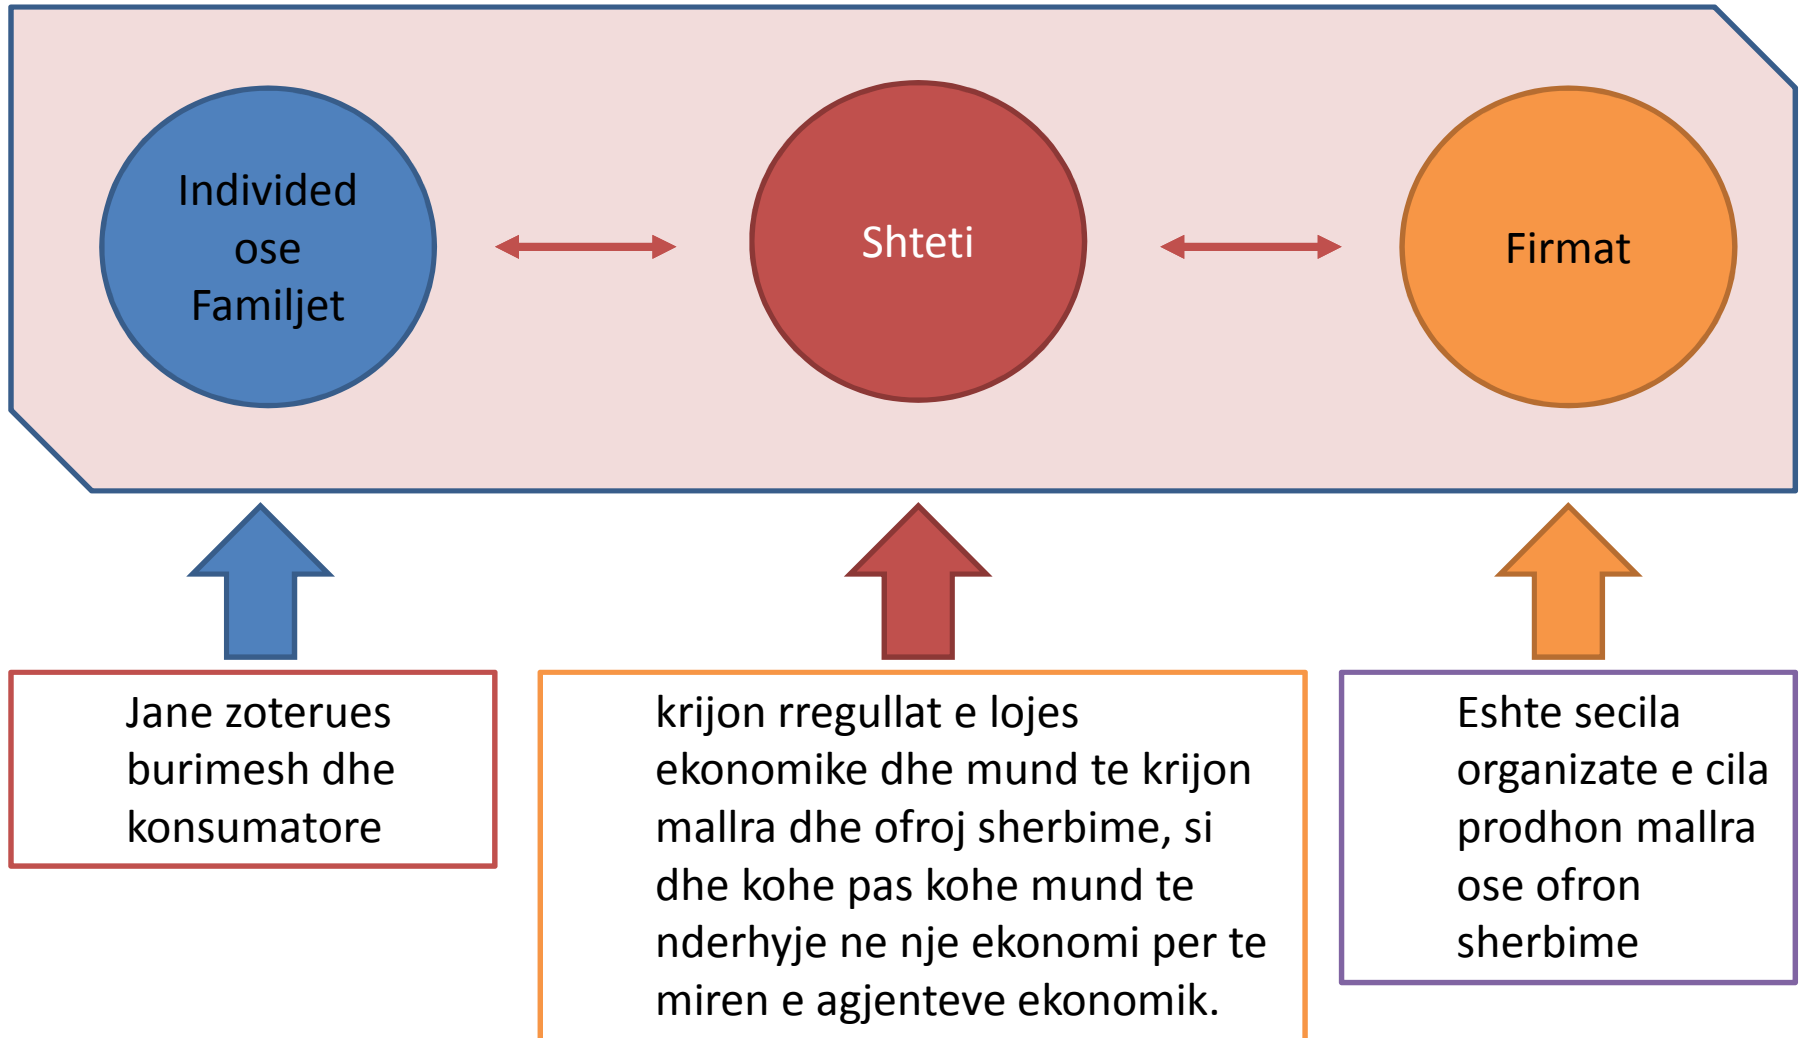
Individed ose Familjet

Shteti

Firmat

Jane zoterues burimesh dhe konsumatore

krijon rregullat e lojes ekonomike dhe mund te krijon mallra dhe ofroj sherbime, si dhe kohe pas kohe mund te nderhyje ne nje ekonomi per te miren e agjenteve ekonomik.

Eshte secila organizate e cila prodhon mallra ose ofron sherbime